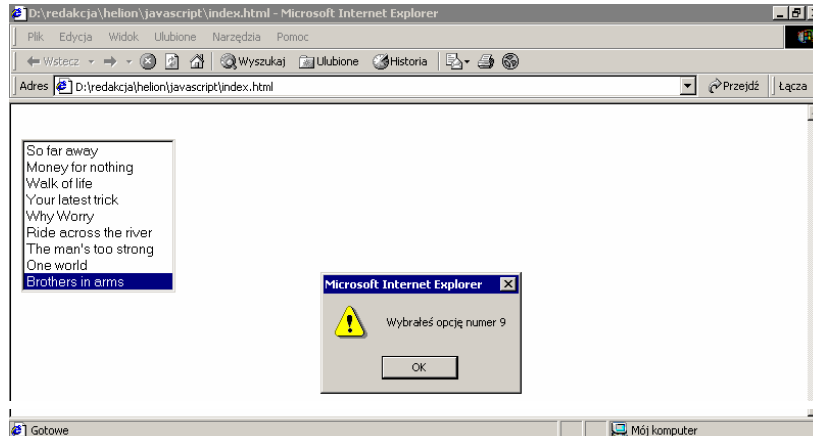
D:\redakcja\helion\javascript\index.html - Microsoft Internet Explorer

Plik Edycja Widok Ulubione Narzędzia Pomoc

Wstecz Wyszukaj Ulubione Historia

Adres D:\redakcja\helion\javascript\index.html Przejdź Łącza

So far away
Money for nothing
Walk of life
Your latest trick
Why Worry
Ride across the river
The man's too strong
One world
Brothers in arms

Microsoft Internet Explorer

Wybrałeś opcję numer 9

OK

Gotowe

Mój komputer